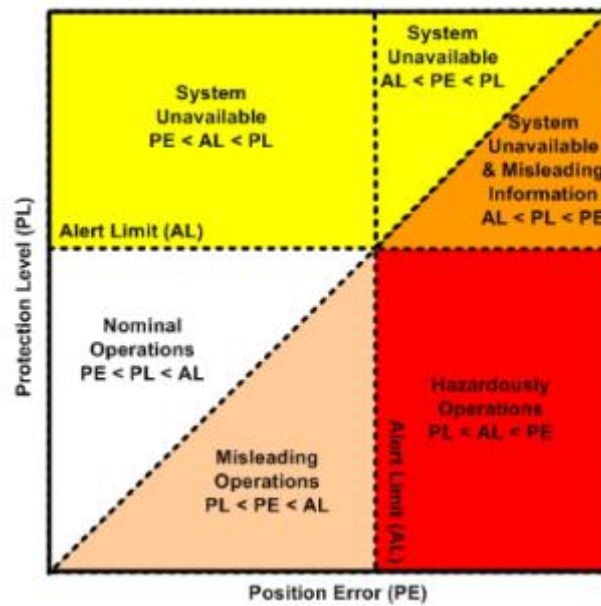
System Unavailable PE < AL < PL

System Unavailable AL < PE < PL

System Unavailable & Misleading Information AL < PL < PE

Alert Limit (AL)

Protection Level (PL)

Nominal Operations PE < PL < AL

Hazardously Operations PL < AL < PE

Alert Limit (AL)

Misleading Operations PL < PE < AL

Position Error (PE)